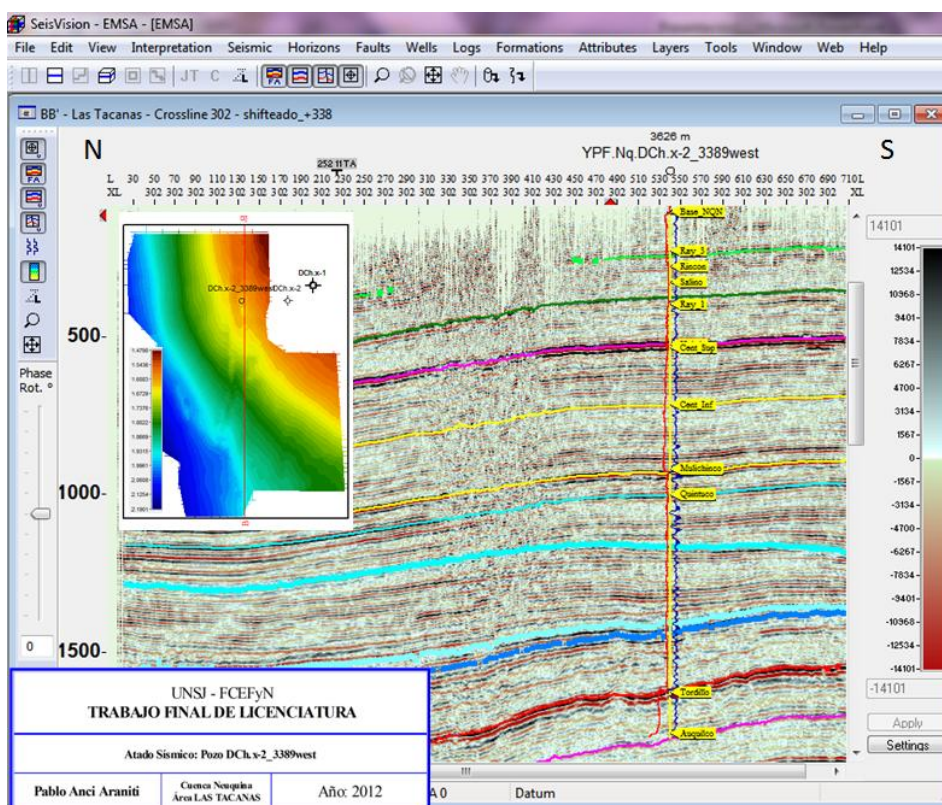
SeisVision - EMSA - [EMSA]

File Edit View Interpretation Seismic Horizons Faults Wells Logs Formations Attributes Layers Tools Window Web Help

JT

BB' - Las Tacanas - Crossline 302 - shifteado_+338

N

3626 m
YPF.Nq.DCh.x-2_3389west

S

252 11TA

L 30 50 70 90 110 130 150 170 190 210 230 250 270 290 310 330 350 370 390 410 430 450 470 490 510 530 550 570 590 610 630 650 670 690 710 L
XL 302 302 302 302 302 302 302 302 302 302 302 302 302 302 302 302 302 302 302 302 302 302 302 302 302 302 302 302 302 302 302 302 302 302 XL

DCh.x-1
DCh.x-2_3389westDCh.x-2

1.4750
1.5630
1.6003
1.6729
1.7378
1.8022
1.8669
1.9315
1.9961
2.0608
2.1254
2.1901

Base_NQN
Ray_3
Rincon
Salineo
Ray_1
Cent_Sup
Cent_Inf
Mulichinco
Quintuco
Tordillo
Auquilco

500-
1000-
1500-

Phase Rot. °

0

14101
14101-
12534-
10968-
9401-
7834-
6267-
4700-
3134-
1567-
0-
-1567-
-3134-
-4700-
-6267-
-7834-
-9401-
-10968-
-12534-
-14101-
-14101

Apply
Settings

UNSJ - FCEFyN
TRABAJO FINAL DE LICENCIATURA

Atado Sísmico: Pozo DCh.x-2_3389west

Pablo Anci Araniti | Cuenca Neuquina Área LAS TACANAS | Año: 2012

A 0 Datum